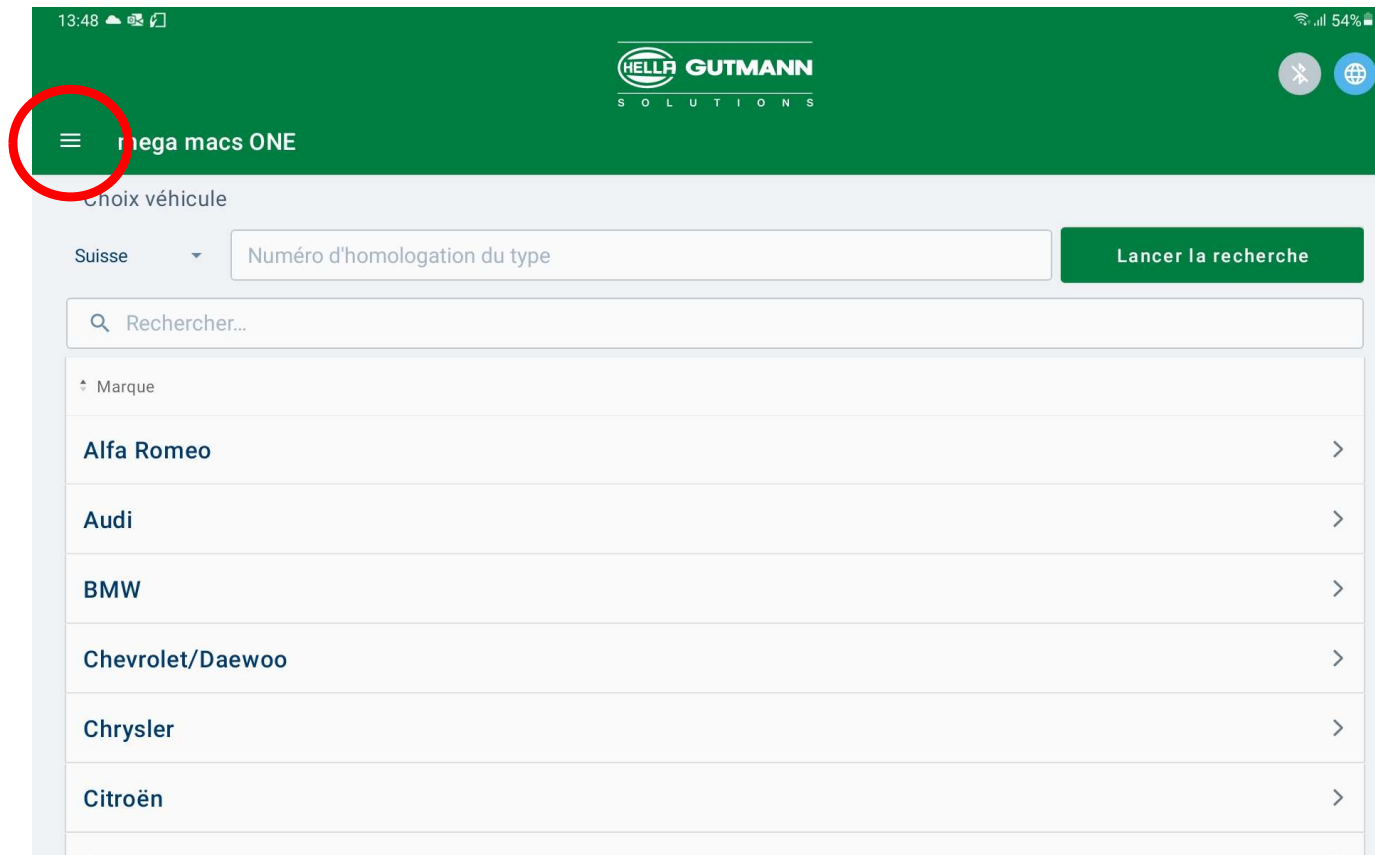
13:48

54%

HELLA GUTMANN
SOLUTIONS

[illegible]ega macs ONE

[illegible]hoix véhicule

Suisse

Numéro d'homologation du type

Lancer la recherche

Rechercher...

Marque

Alfa Romeo

Audi

BMW

Chevrolet/Daewoo

Chrysler

Citroën